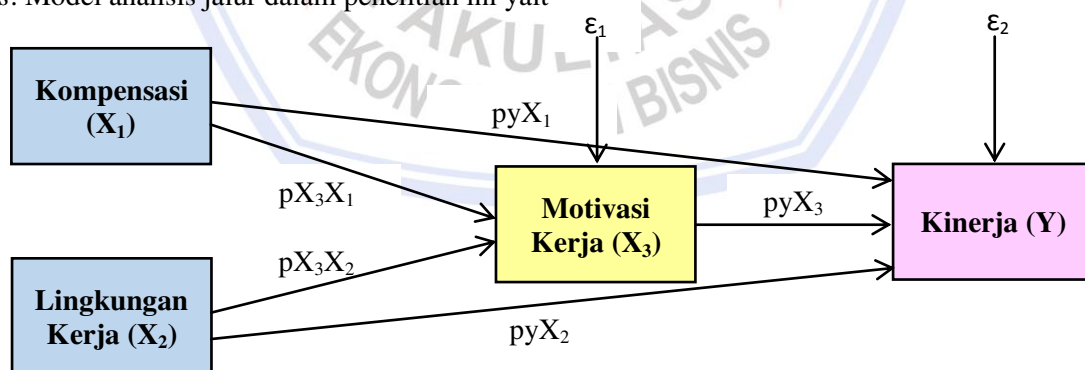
s. Model analisis jalur dalam penelitian ini yait

AKULTAS EKONOMI BISNIS

$\varepsilon_1$

$\varepsilon_2$

Kompensasi ($X_1$)

$pyX_1$

$pX_3X_1$

Motivasi Kerja ($X_3$)

$pyX_3$

Kinerja (Y)

$pX_3X_2$

Lingkungan Kerja ($X_2$)

$pyX_2$